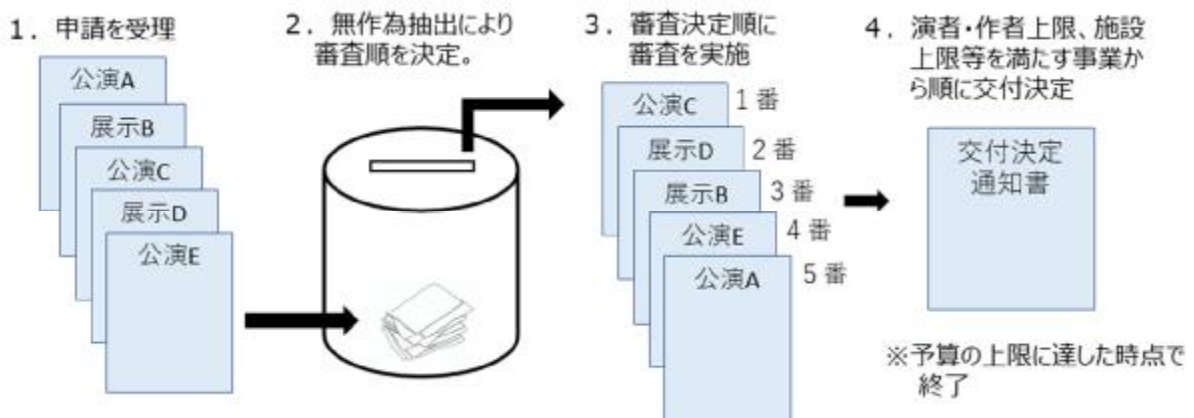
1．申請を受理

公演A
展示B
公演C
展示D
公演E

2．無作為抽出により審査順を決定。

3．審査決定順に審査を実施

公演C 1番
展示D 2番
展示B 3番
公演E 4番
公演A 5番

4．演者・作者上限、施設上限等を満たす事業から順に交付決定

交付決定通知書

※予算の上限に達した時点で終了